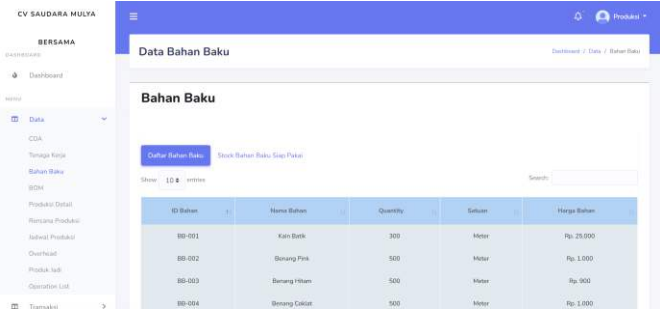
CV SAUDARA MULYA
BERSAMA
DASHBOARD
Dashboard
MENU
Data
COA
Tenaga Kerja
Bahan Baku
BOM
Produksi Detail
Rencana Produksi
Jadwal Produksi
Overhead
Produk Jadi
Operation List
Transaksi

Produksi

Data Bahan Baku

Dashboard / Data / Bahan Baku

Bahan Baku

Daftar Bahan Baku
Stock Bahan Baku Siap Pakai

Show 10 entries

Search:

| ID Bahan | Nama Bahan | Quantity | Satuan | Harga Bahan |
|---|---|---|---|---|
| BB-001 | Kain Batik | 300 | Meter | Rp. 25,000 |
| BB-002 | Benang Pink | 500 | Meter | Rp. 1,000 |
| BB-003 | Benang Hitam | 500 | Meter | Rp. 900 |
| BB-004 | Benang Coklat | 500 | Meter | Rp. 1,000 |